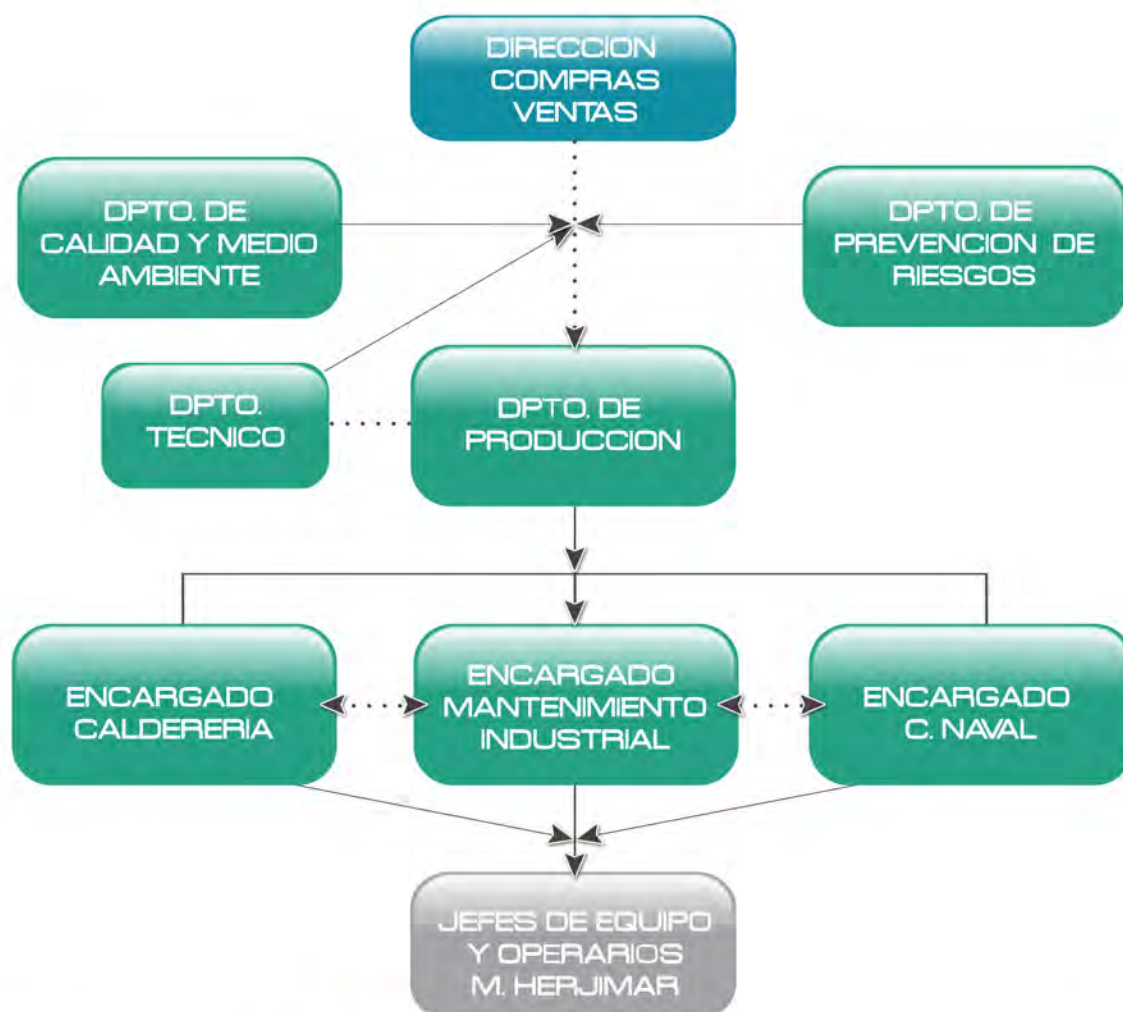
DIRECCION COMPRAS VENTAS

DPTO. DE CALIDAD Y MEDIO AMBIENTE

DPTO. DE PREVENCION DE RIESGOS

DPTO. TECNICO

DPTO. DE PRODUCCION

ENCARGADO CALDERERIA

ENCARGADO MANTENIMIENTO INDUSTRIAL

ENCARGADO C. NAVAL

JEFES DE EQUIPO Y OPERARIOS M. HERJIMAR